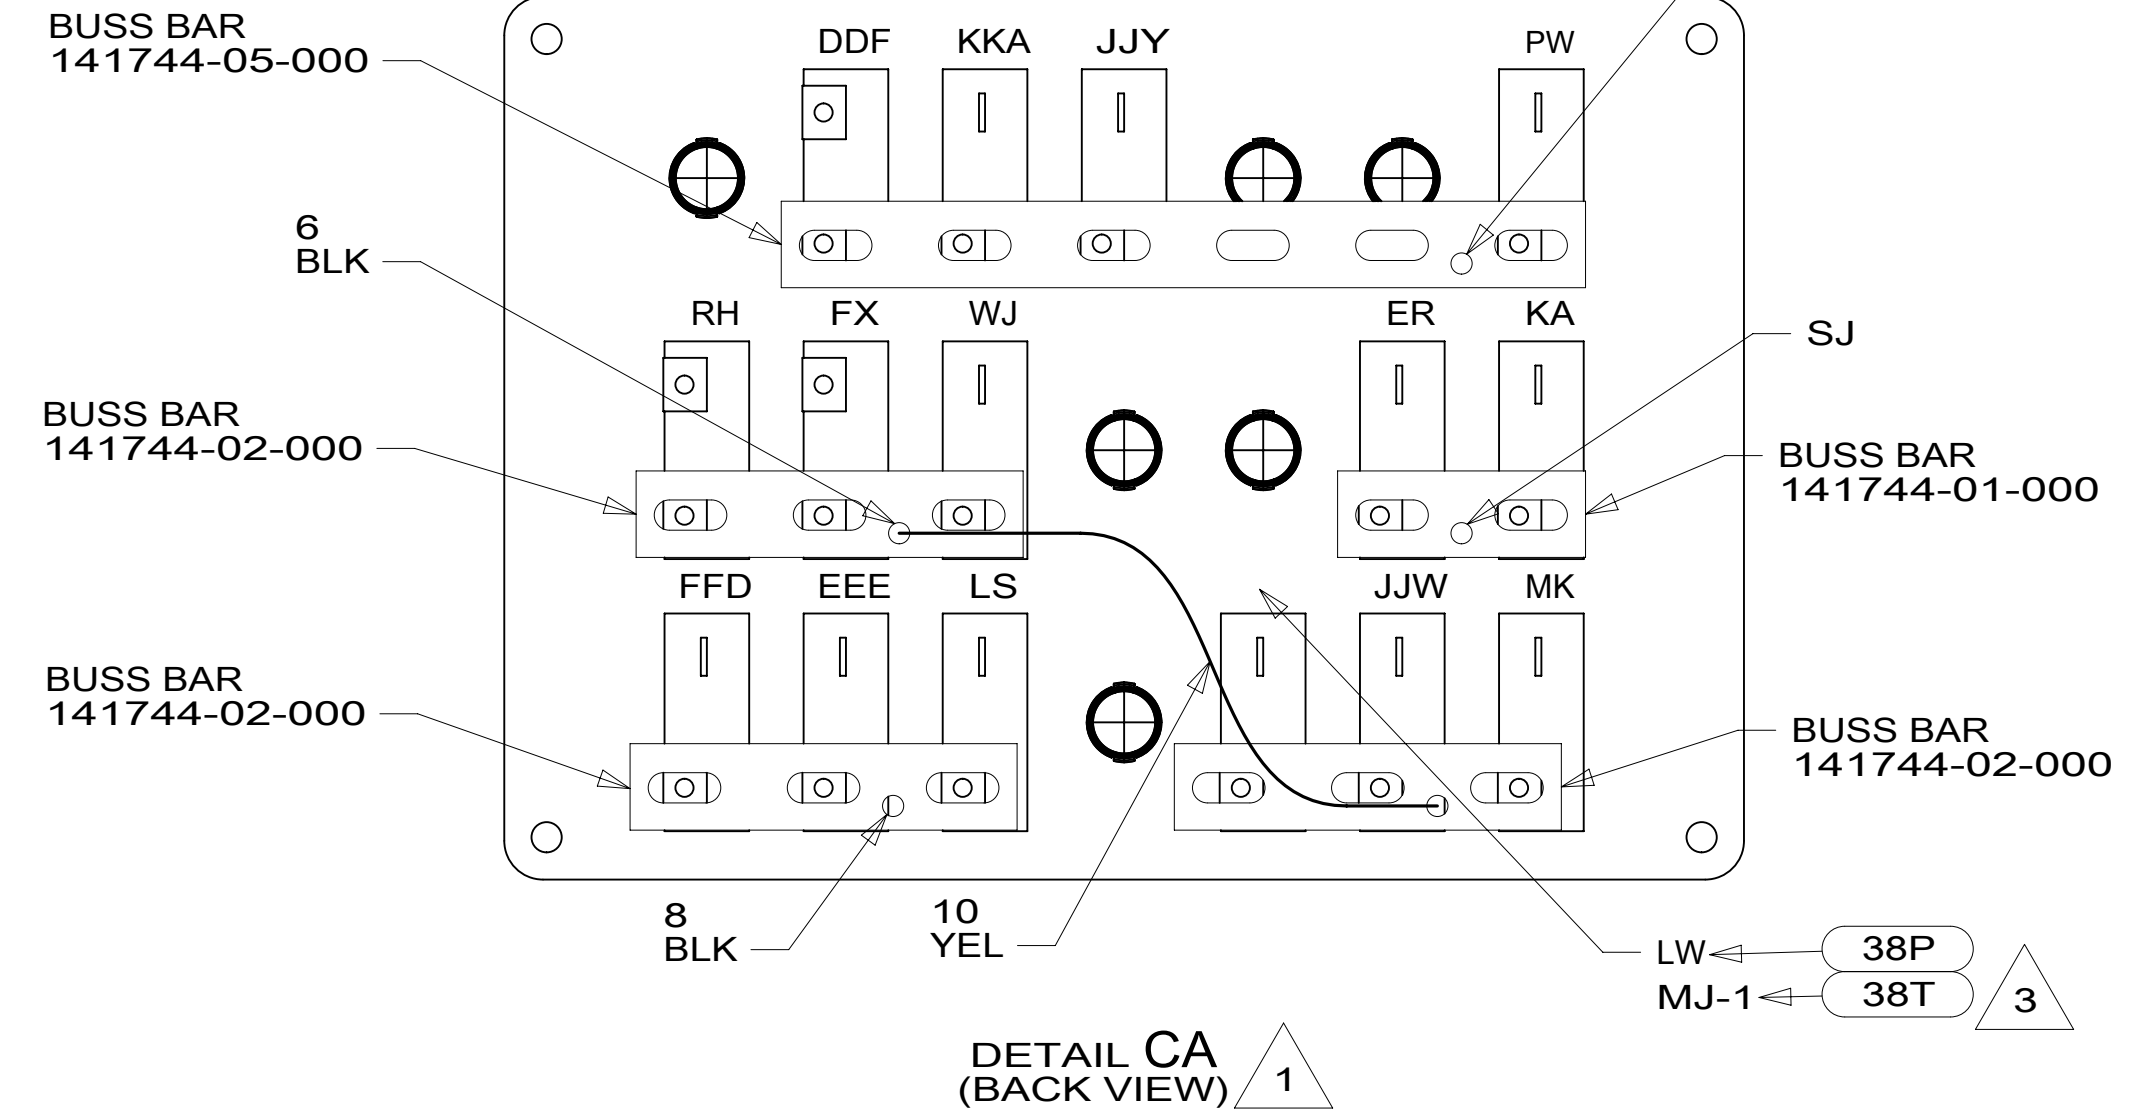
BUSS BAR
141744-05-000

DDF KKA JJY PW

6
BLK

RH FX WJ ER KA

SJ

BUSS BAR
141744-02-000

BUSS BAR
141744-01-000

FFD EEE LS JJW MK

BUSS BAR
141744-02-000

BUSS BAR
141744-02-000

8
BLK

10
YEL

LW 38P
MJ-1 38T
3

DETAIL CA
(BACK VIEW)
1